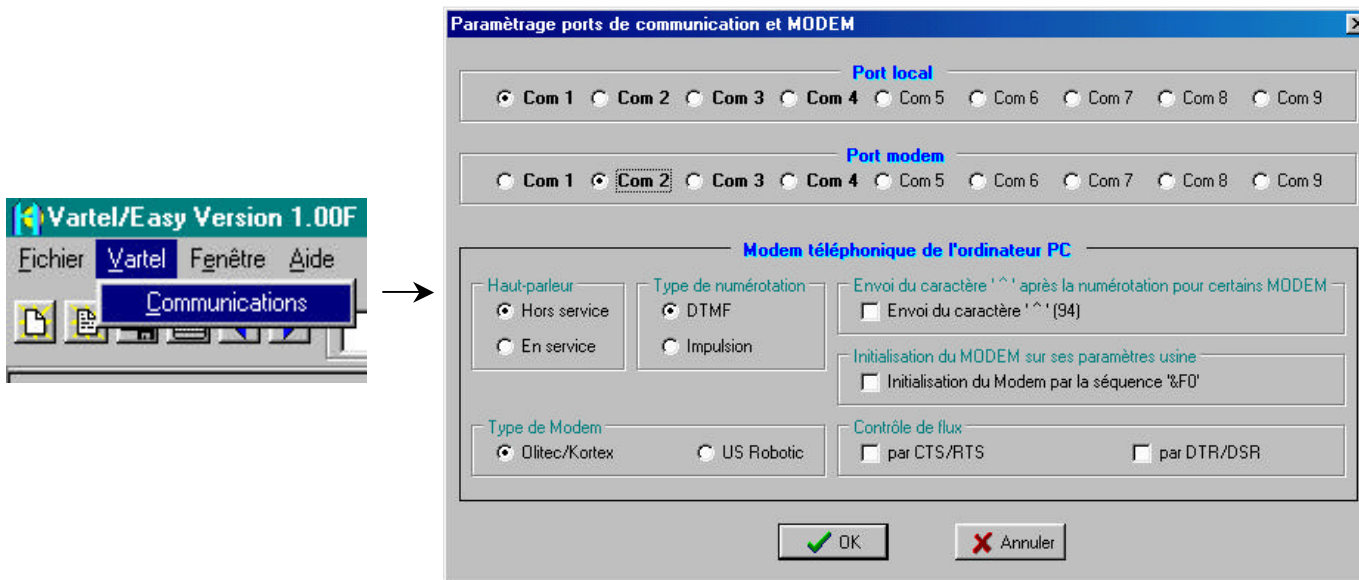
Vartel/Easy Version 1.00F

Fichier Vartel Fenêtre Aide

Communications

Paramètrage ports de communication et MODEM

Port local

Com 1 Com 2 Com 3 Com 4 Com 5 Com 6 Com 7 Com 8 Com 9

Port modem

Com 1 Com 2 Com 3 Com 4 Com 5 Com 6 Com 7 Com 8 Com 9

Modem téléphonique de l'ordinateur PC

Haut-parleur
Hors service
En service

Type de numérotation
DTMF
Impulsion

Envoi du caractère ' ^ ' après la numérotation pour certains MODEM
Envoi du caractère ' ^ ' (94)

Initialisation du MODEM sur ses paramètres usine
Initialisation du Modem par la séquence '&F0'

Type de Modem
Olitec/Kortex
US Robotic

Contrôle de flux
par CTS/RTS
par DTR/DSR

OK
Annuler